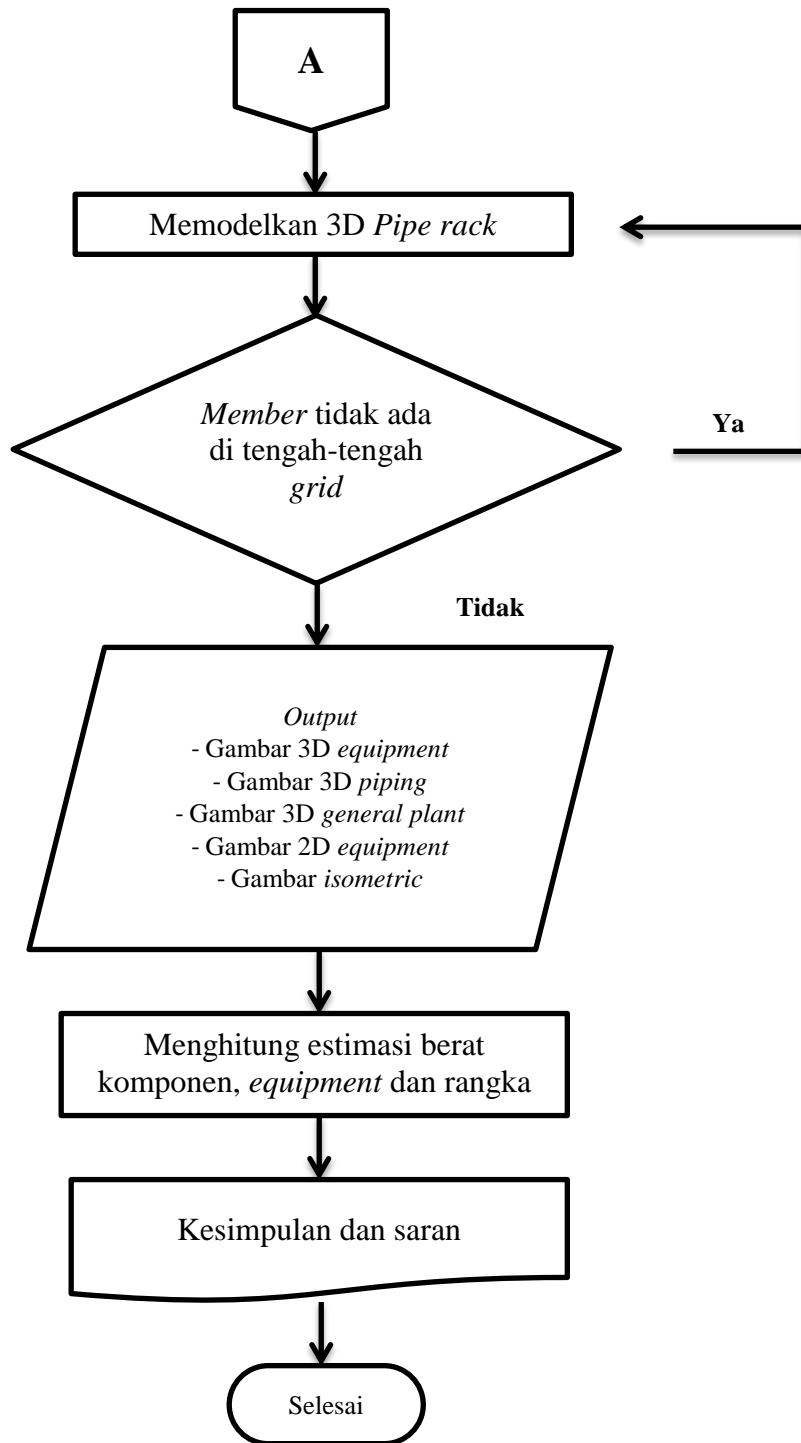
A

Memodelkan 3D Pipe rack

Member tidak ada di tengah-tengah grid

Ya

Tidak

Output
- Gambar 3D equipment
- Gambar 3D piping
- Gambar 3D general plant
- Gambar 2D equipment
- Gambar isometric

Menghitung estimasi berat komponen, equipment dan rangka

Kesimpulan dan saran

Selesai